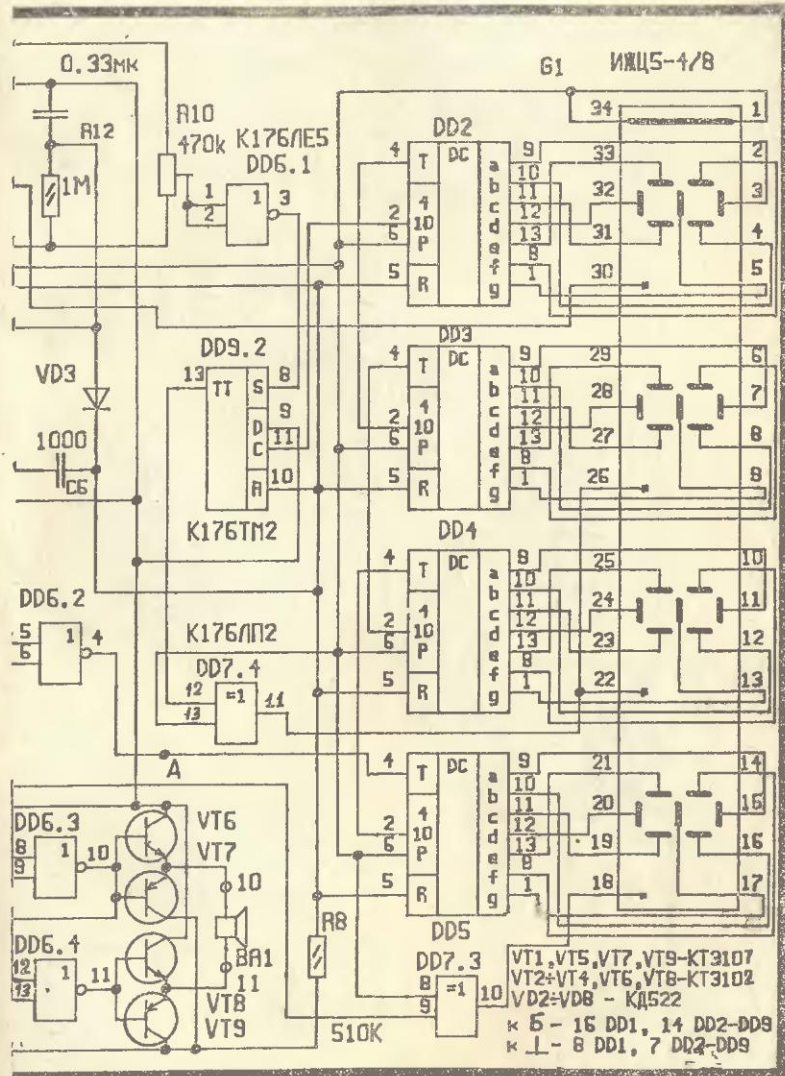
0.33мк

R12

1M

R10
470k

K176ЛЕ5
DD6.1

1 2 1 3

G1 ИЖЦ5-4/8

DD2

4 T DC

2 6 4 10 P

5 R

a b c d e f g

9 10 11 12 13 8 1

34 33 32 31 30

1 2 3 4 5

DD9.2

13 TT S D C R

8 9 11 10

K176TM2

VD3

1000

C6

DD3

4 T DC

2 6 4 10 P

5 R

a b c d e f g

9 10 11 12 13 8 1

29 28 27 26

6 7 8 9

DD6.2

5 6 1 4

K176ЛП2

DD7.4

12 13 =1 11

DD4

4 T DC

2 6 4 10 P

5 R

a b c d e f g

9 10 11 12 13 8 1

25 24 23 22

10 11 12 13

A

DD6.3

8 9 1 10

VT6

VT7

10

DD6.4

12 13 1 11

BA1

11

VT8

VT9

R8

510K

DD5

4 T DC

2 6 4 10 P

5 R

a b c d e f g

9 10 11 12 13 8 1

21 20 19 18

14 15 16 17

DD7.3

8 9 =1 10

VT1,VT5,VT7,VT9-KT3107
VT2÷VT4,VT6,VT8-KT3102
VD2÷VD8 - КД522
к Б - 16 DD1, 14 DD2-DD9
к ⊥ - 8 DD1, 7 DD2-DD9